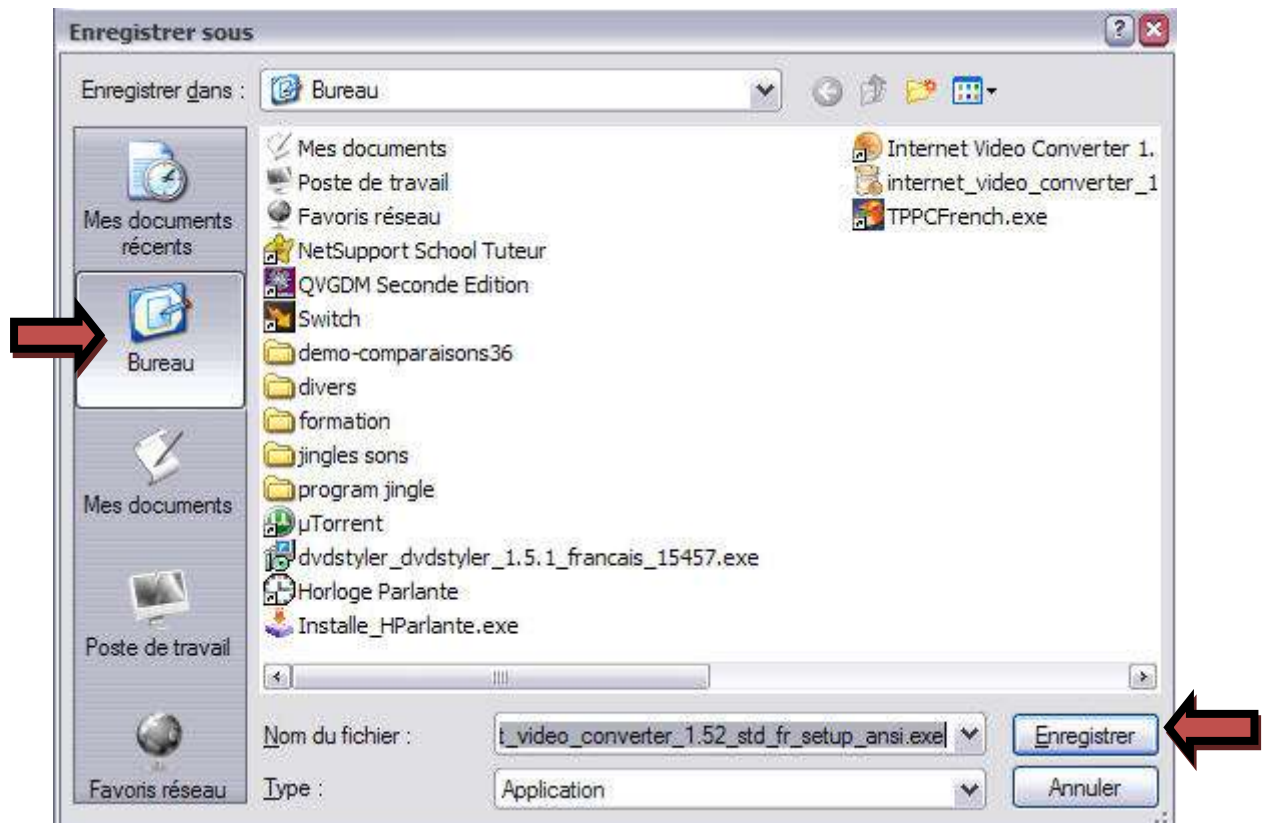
Enregistrer sous

Enregistrer dans : Bureau

Mes documents récents
Bureau
Mes documents
Poste de travail
Favoris réseau

Mes documents
Poste de travail
Favoris réseau
NetSupport School Tuteur
QVGDM Seconde Edition
Switch
demo-comparaisons36
divers
formation
jingles sons
program jingle
µTorrent
dvdstyler_dvdstyler_1.5.1_francais_15457.exe
Horloge Parlante
Installe_HParlante.exe

Internet Video Converter 1.
internet_video_converter_1
TPPCFrench.exe

Nom du fichier : t_video_converter_1.52_std_fr_setup_ansi.exe
Type : Application

Enregistrer
Annuler